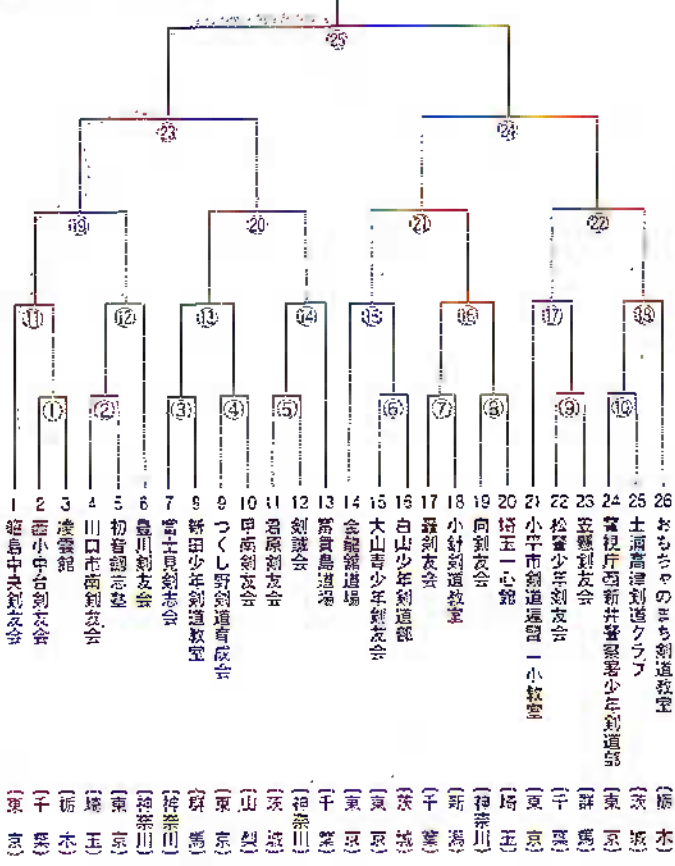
㉕

㉓ ㉔

⑲ ⑳ ㉑ ㉒

⑪ ⑫ ⑬ ⑭ ⑮ ⑯ ⑰ ⑱

① ② ③ ④ ⑤ ⑥ ⑦ ⑧ ⑨ ⑩

1 鵜島中央剣友会 （東京）
2 西小中台剣友会 （千葉）
3 凌雲館 （栃木）
4 川口市南剣友会 （埼玉）
5 初音剣志塾 （東京）
6 豊川剣友会 （神奈川）
7 富士見剣志会 （神奈川）
8 新田少年剣道教室 （群馬）
9 つくし野剣道育成会 （東京）
10 甲南剣友会 （山梨）
11 福原剣友会 （茨城）
12 剣誠会 （神奈川）
13 萬賀島道場 （千葉）
14 全龍館道場 （東京）
15 大山青少年剣友会 （東京）
16 白山少年剣道部 （茨城）
17 桑剣友会 （千葉）
18 小針剣道教室 （新潟）
19 向剣友会 （神奈川）
20 埼玉一心館 （埼玉）
21 小平市剣道連盟一小教室 （東京）
22 松葉少年剣友会 （千葉）
23 交響剣友会 （群馬）
24 警視庁西新井警察署少年剣道部 （東京）
25 土浦高津剣道クラブ （茨城）
26 おもちゃのまち剣道教室 （栃木）